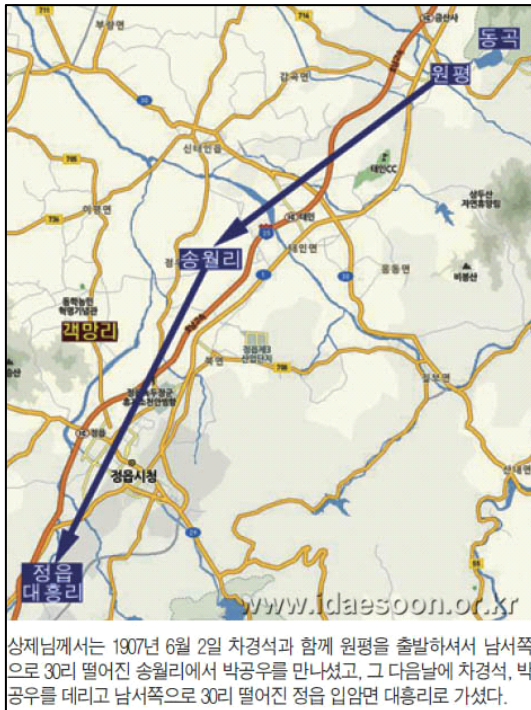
동곡
원평
송월리
객망리
정읍시청
정읍
대흥리
www.idaesoon.or.kr

상제님께서는 1907년 6월 2일 차경석과 함께 원평을 출발하셔서 남서쪽으로 30리 떨어진 송월리에서 박공우를 만나셨고, 그 다음날에 차경석, 박공우를 데리고 남서쪽으로 30리 떨어진 정읍 입암면 대흥리로 가셨다.